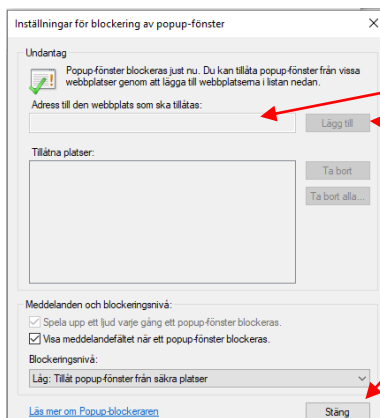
Inställningar för blockering av popup-fönster

Undantag

Popup-fönster blockeras just nu. Du kan tillåta popup-fönster från vissa webbplatser genom att lägga till webbplatserna i listan nedan.

Adress till den webbplats som ska tillåtas:

Lägg till

Tillåtna platser:

Ta bort

Ta bort alla...

Meddelanden och blockeringsnivå:

Spela upp ett ljud varje gång ett popup-fönster blockeras.

Visa meddelandefältet när ett popup-fönster blockeras.

Blockeringsnivå:

Låg: Tillåt popup-fönster från säkra platser

Läs mer om Popup-blockeraren

Stäng